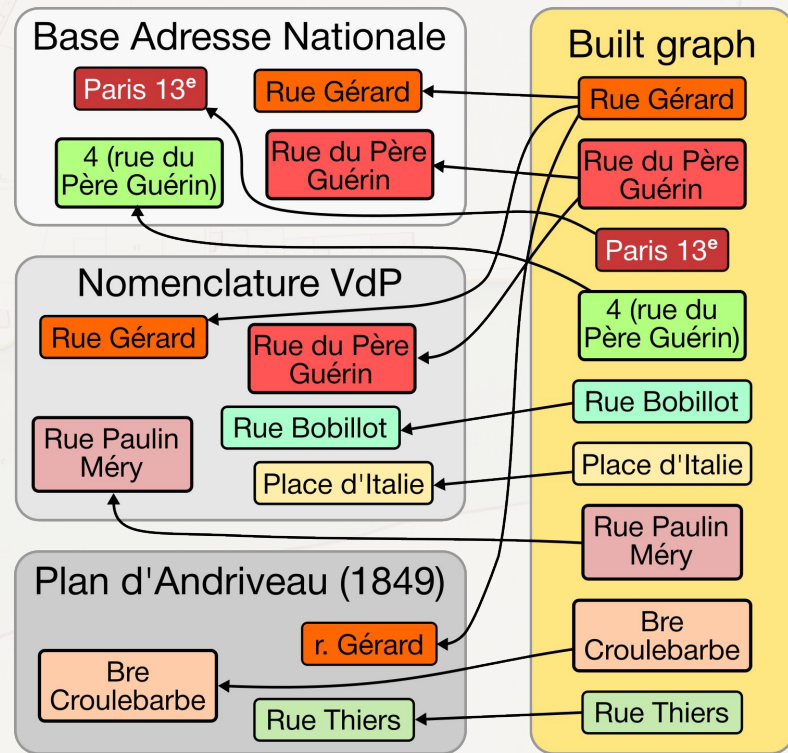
Base Adresse Nationale

Paris 13$^{e}$

Rue Gérard

4 (rue du Père Guérin)

Rue du Père Guérin

Nomenclature VdP

Rue Gérard

Rue du Père Guérin

Rue Bobillot

Rue Paulin Méry

Place d'Italie

Plan d'Andriveau (1849)

r. Gérard

Bre Croulebarbe

Rue Thiers

Built graph

Rue Gérard

Rue du Père Guérin

Paris 13$^{e}$

4 (rue du Père Guérin)

Rue Bobillot

Place d'Italie

Rue Paulin Méry

Bre Croulebarbe

Rue Thiers